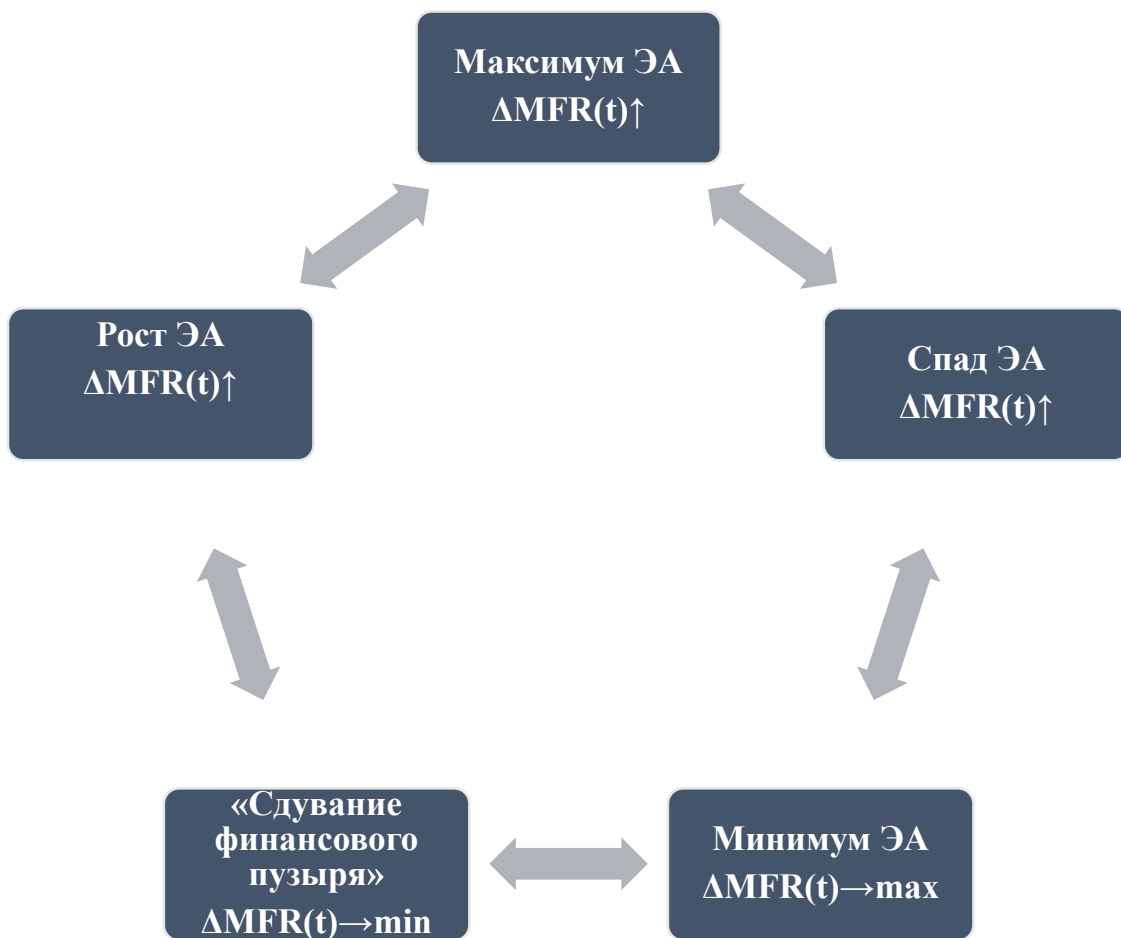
Максимум ЭА
$\Delta MFR(t)\uparrow$

Рост ЭА
$\Delta MFR(t)\uparrow$

Спад ЭА
$\Delta MFR(t)\uparrow$

«Сдувание финансового пузыря»
$\Delta MFR(t)\rightarrow min$

Минимум ЭА
$\Delta MFR(t)\rightarrow max$